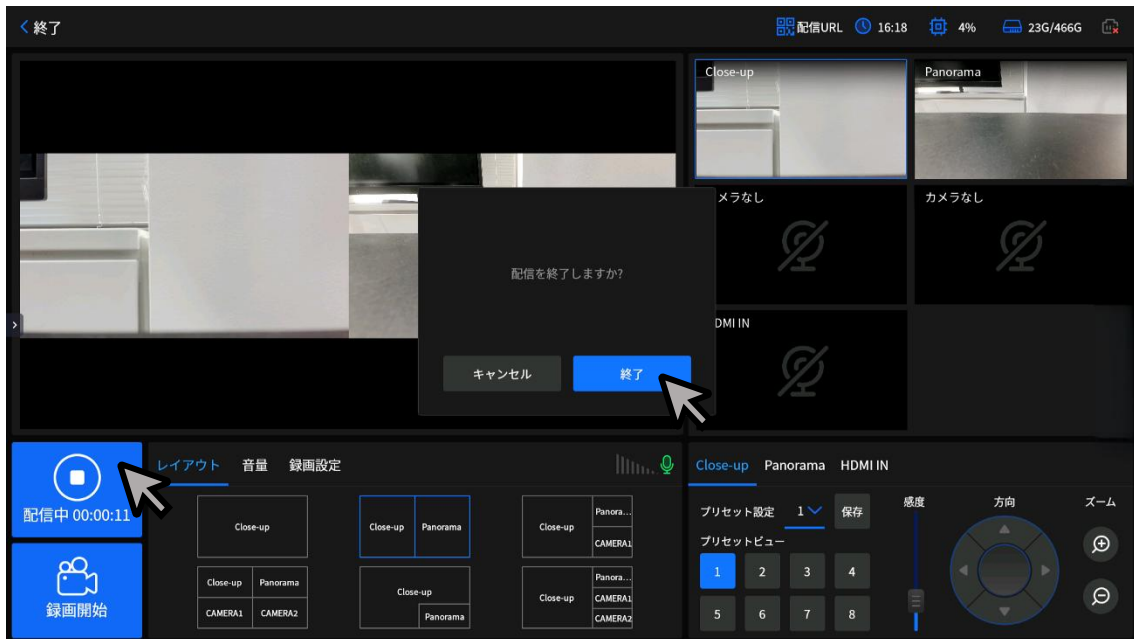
< 終了

配信URL 16:18 4% 23G/466G

Close-up
Panorama
メラなし
カメラなし
DMI IN

配信を終了しますか?

キャンセル
終了

配信中 00:00:11

録画開始

レイアウト 音量 録画設定

Close-up
Close-up Panorama
Close-up Panora... CAMERA1
Close-up Panorama CAMERA1 CAMERA2
Close-up Panorama
Close-up Panora... CAMERA1 CAMERA2

Close-up Panorama HDMI IN

プリセット設定 1 保存
プリセットビュー
1 2 3 4
5 6 7 8

感度 方向 ズーム